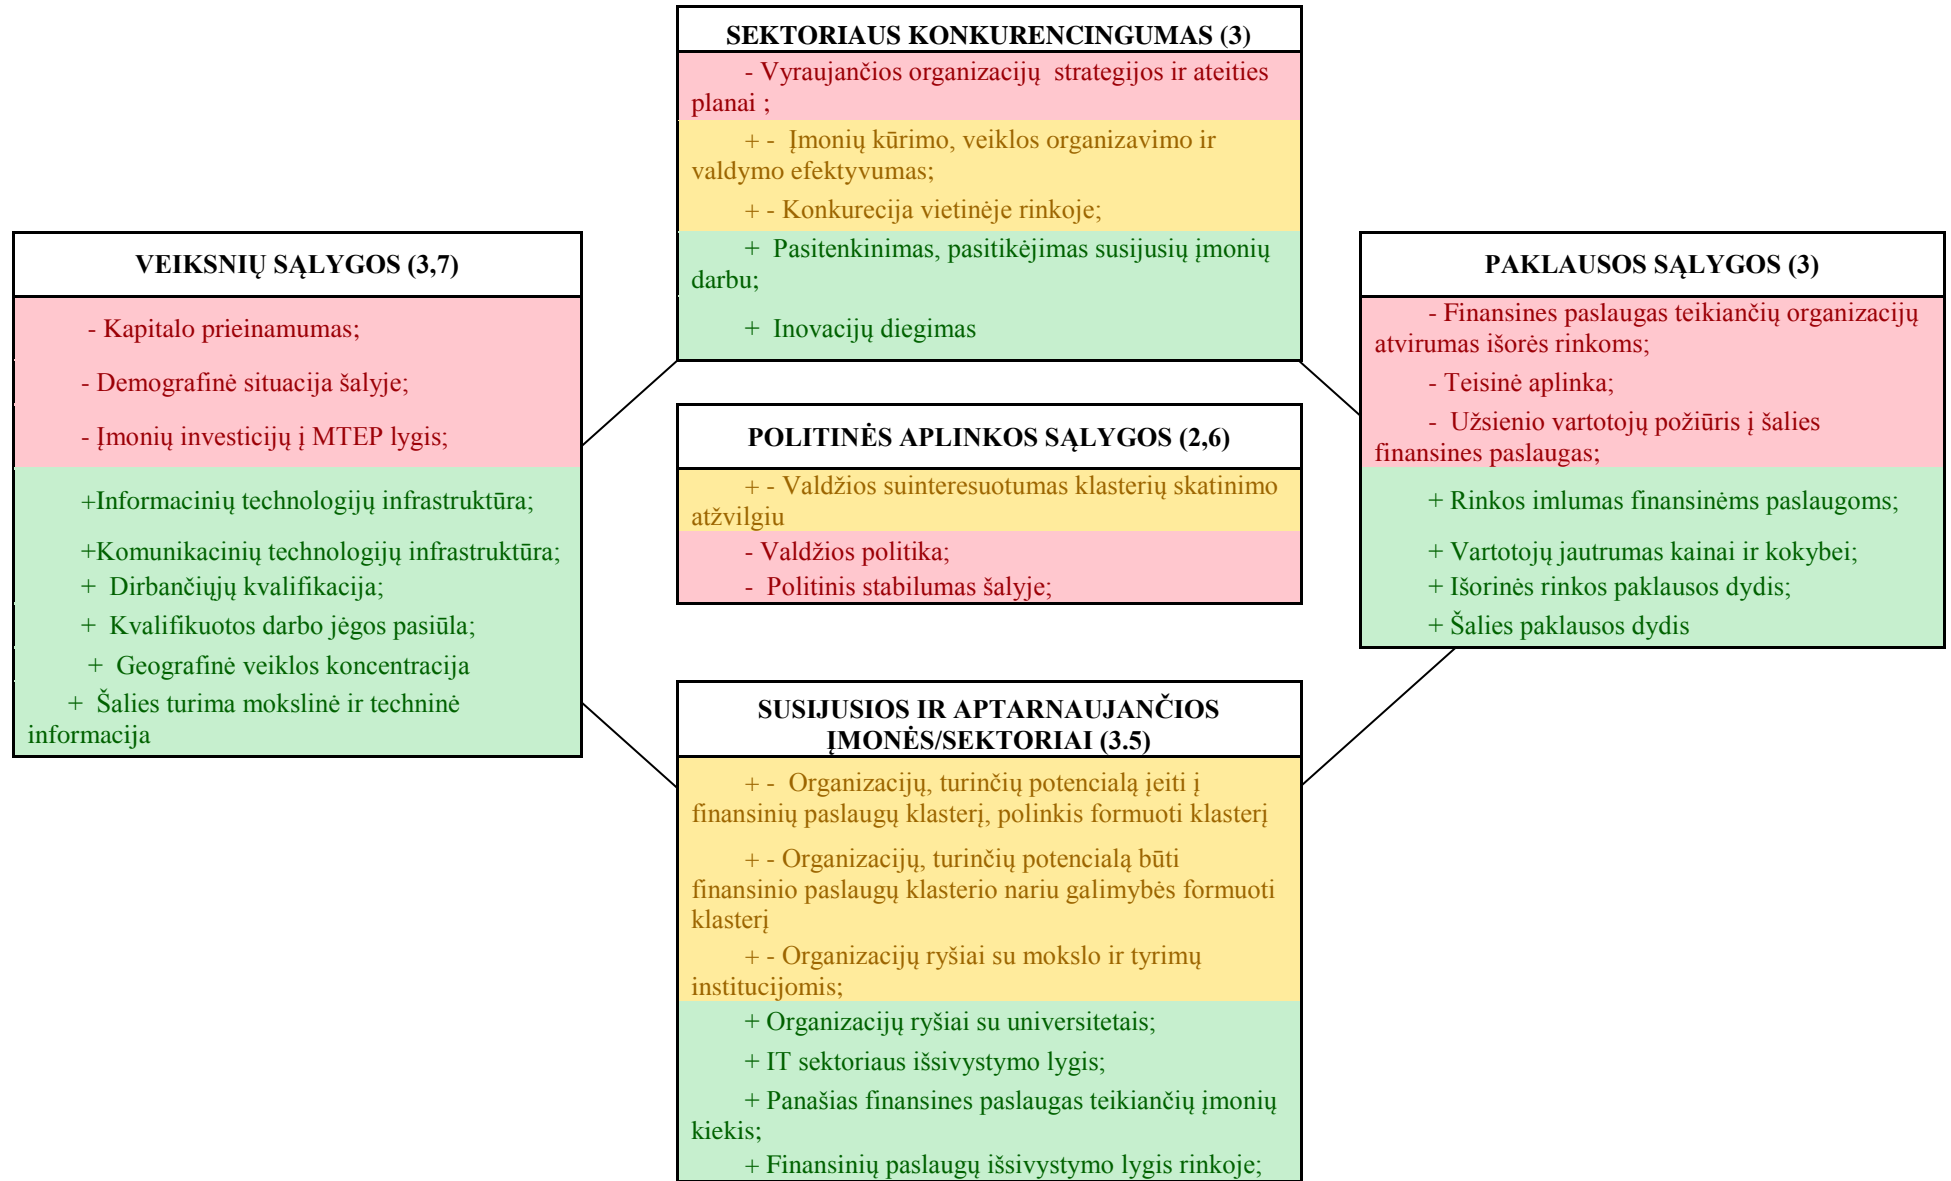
SEKTORIAUS KONKURENCINGUMAS (3)

- Vyraujančios organizacijų strategijos ir ateities planai ;

+ - Įmonių kūrimo, veiklos organizavimo ir valdymo efektyvumas;

+ - Konkurecija vietinėje rinkoje;

+ Pasitenkinimas, pasitikėjimas susijusių įmonių darbu;

+ Inovacijų diegimas

VEIKSNIŲ SĄLYGOS (3,7)

- Kapitalo prieinamumas;

- Demografinė situacija šalyje;

- Įmonių investicijų į MTEP lygis;

+Informacinių technologijų infrastruktūra;

+Komunikacinių technologijų infrastruktūra;

+ Dirbančiųjų kvalifikacija;

+ Kvalifikuotos darbo jėgos pasiūla;

+ Geografinė veiklos koncentracija

+ Šalies turima mokslinė ir techninė informacija

POLITINĖS APLINKOS SĄLYGOS (2,6)

+ - Valdžios suinteresuotumas klasterių skatinimo atžvilgiu

- Valdžios politika;

- Politinis stabilumas šalyje;

PAKLAUSOS SĄLYGOS (3)

- Finansines paslaugas teikiančių organizacijų atvirumas išorės rinkoms;

- Teisinė aplinka;

- Užsienio vartotojų požiūris į šalies finansines paslaugas;

+ Rinkos imlumas finansinėms paslaugoms;

+ Vartotojų jautrumas kainai ir kokybei;

+ Išorinės rinkos paklausos dydis;

+ Šalies paklausos dydis

SUSIJUSIOS IR APTARNAUJANČIOS ĮMONĖS/SEKTORIAI (3.5)

+ - Organizacijų, turinčių potencialą įeiti į finansinių paslaugų klasterį, polinkis formuoti klasterį

+ - Organizacijų, turinčių potencialą būti finansinio paslaugų klasterio nariu galimybės formuoti klasterį

+ - Organizacijų ryšiai su mokslo ir tyrimų institucijomis;

+ Organizacijų ryšiai su universitetais;

+ IT sektoriaus išsivystymo lygis;

+ Panašias finansines paslaugas teikiančių įmonių kiekis;

+ Finansinių paslaugų išsivystymo lygis rinkoje;